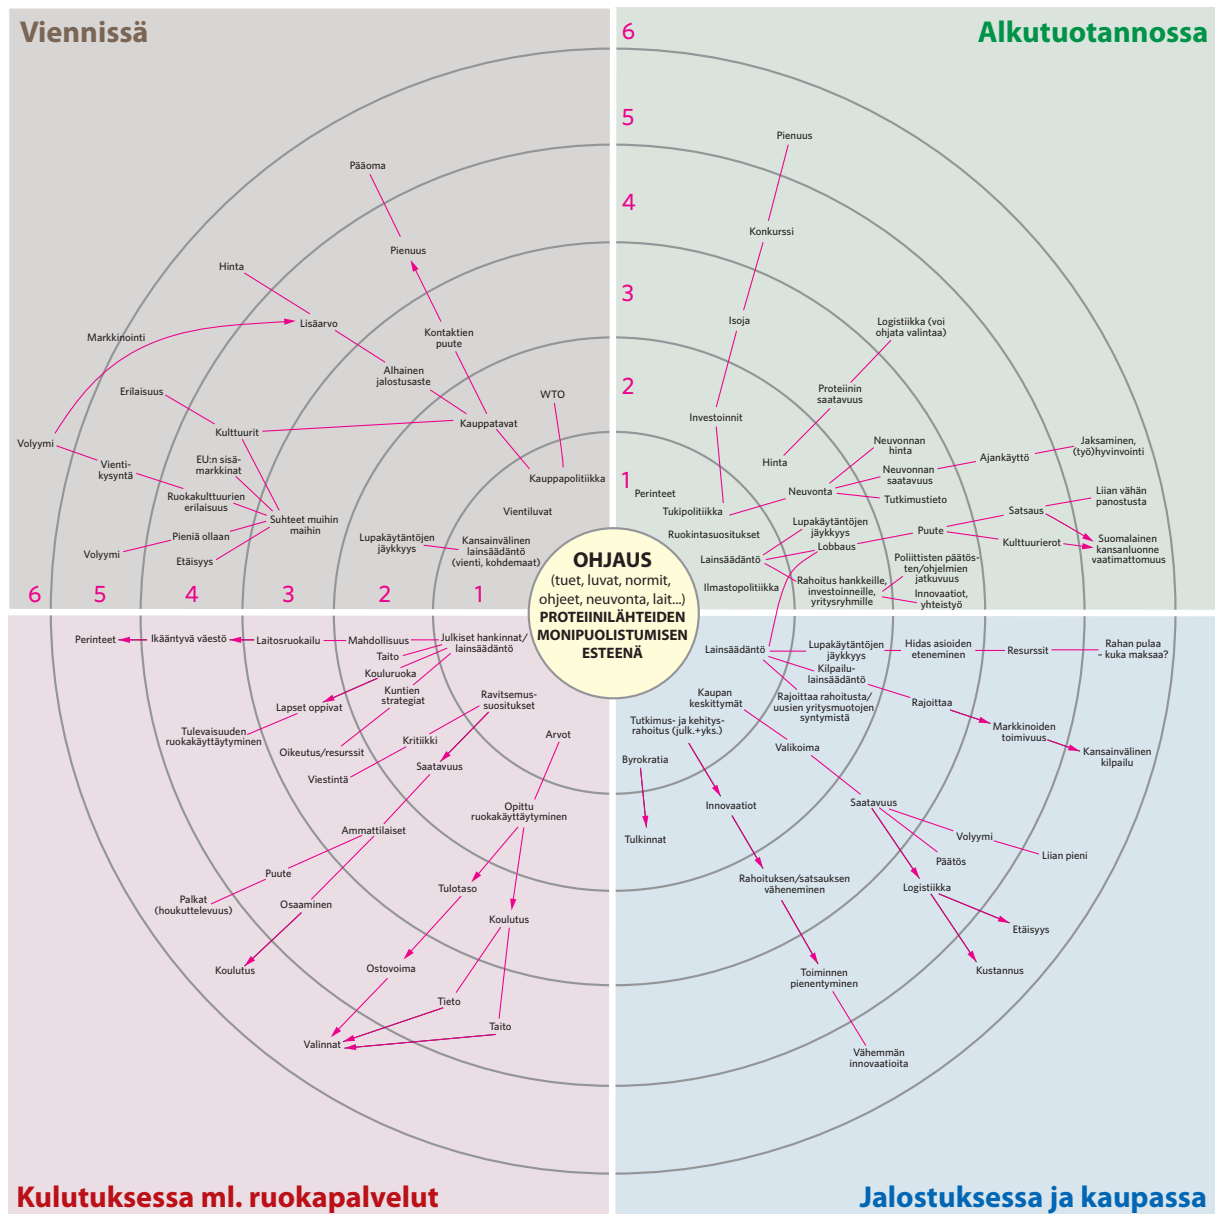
Viennissä

Alkutuotannossa

6
5
4
3
2
1

Pääoma
Pienuus
Hinta
Lisäarvo
Markkinointi
Kontaktien puute
Alhainen jalostusaste
Erilaisuus
WTO
Kauppatavat
Kulttuurit
Volyymi
Vienti-kysyntä
EU:n sisämarkkinat
Kauppapolitiikka
Ruokakulttuurien erilaisuus
Vientiluvat
Suhteet muihin maihin
Pieniä ollaan
Lupakäytäntöjen jäykkyys
Kansainvälinen lainsäädäntö (vienti, kohdemaat)
Volyymi
Etäisyys

6 5 4 3 2 1

Pienuus
Konkurssi
Isoja
Logistiikka (voi ohjata valintaa)
Proteiinin saatavuus
Investoinnit
Neuvonnan hinta
Jaksaminen, (työ)hyvinvointi
Hinta
Neuvonnan saatavuus
Ajankäyttö
Perinteet
Neuvonta
Tutkimustieto
Liian vähän panostusta
Tukipolitiikka
Lupakäytäntöjen jäykkyys
Satsaus
Ruokintasuositukset
Puute
Suomalainen kansanluonne vaatimattomuus
Lobbaus
Kulttuurierot
Lainsäädäntö
Poliittisten päätösten/ohjelmien jatkuvuus
Rahoitus hankkeille, investoinneille, yritysryhmille
Ilmastopolitiikka
Innovaatiot, yhteistyö

OHJAUS
(tuet, luvat, normit, ohjeet, neuvonta, lait...)
PROTEIINILÄHTEIDEN MONIPUOLISTUMISEN ESTEENÄ

Perinteet
Ikääntyvä väestö
Laitosruokailu
Mahdollisuus
Julkiset hankinnat/ lainsäädäntö
Taito
Kouluruoka
Kuntien strategiat
Ravitsemus-suositukset
Lapset oppivat
Tulevaisuuden ruokakäyttäytyminen
Arvot
Kritiikki
Oikeutus/resurssit
Saatavuus
Viestintä
Opittu ruokakäyttäytyminen
Ammattilaiset
Puute
Tulotaso
Palkat (houkuttelevuus)
Osaaminen
Koulutus
Koulutus
Ostovoima
Tieto
Taito
Valinnat

Lainsäädäntö
Lupakäytäntöjen jäykkyys
Hidas asioiden eteneminen
Resurssit
Rahan pulaa – kuka maksaa?
Kilpailu-lainsäädäntö
Kaupan keskittymät
Rajoittaa rahoitusta/ uusien yritysmuotojen syntymistä
Rajoittaa
Tutkimus- ja kehitys-rahoitus (julk.+yks.)
Markkinoiden toimivuus
Kansainvälinen kilpailu
Valikoima
Byrokratia
Innovaatiot
Saatavuus
Volyymi
Liian pieni
Tulkinnat
Päätös
Rahoituksen/satsauksen väheneminen
Logistiikka
Etäisyys
Kustannus
Toiminnen pienentyminen
Vähemmän innovaatioita

Kulutuksessa ml. ruokapalvelut

Jalostuksessa ja kaupassa